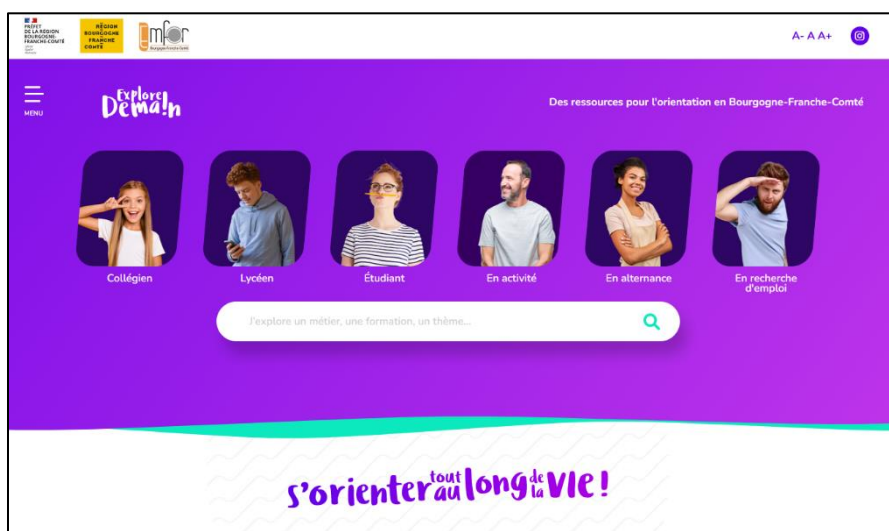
PRÉFET DE LA RÉGION BOURGOGNE-FRANCHE-COMTÉ

RÉGION BOURGOGNE FRANCHE COMTÉ

emfor Bourgogne-Franche-Comté

A- A A+

MENU

Explore Demain

Des ressources pour l'orientation en Bourgogne-Franche-Comté

Collégien

Lycéen

Étudiant

En activité

En alternance

En recherche d'emploi

J'explore un métier, une formation, un thème...

s'orienter tout au long de la vie !